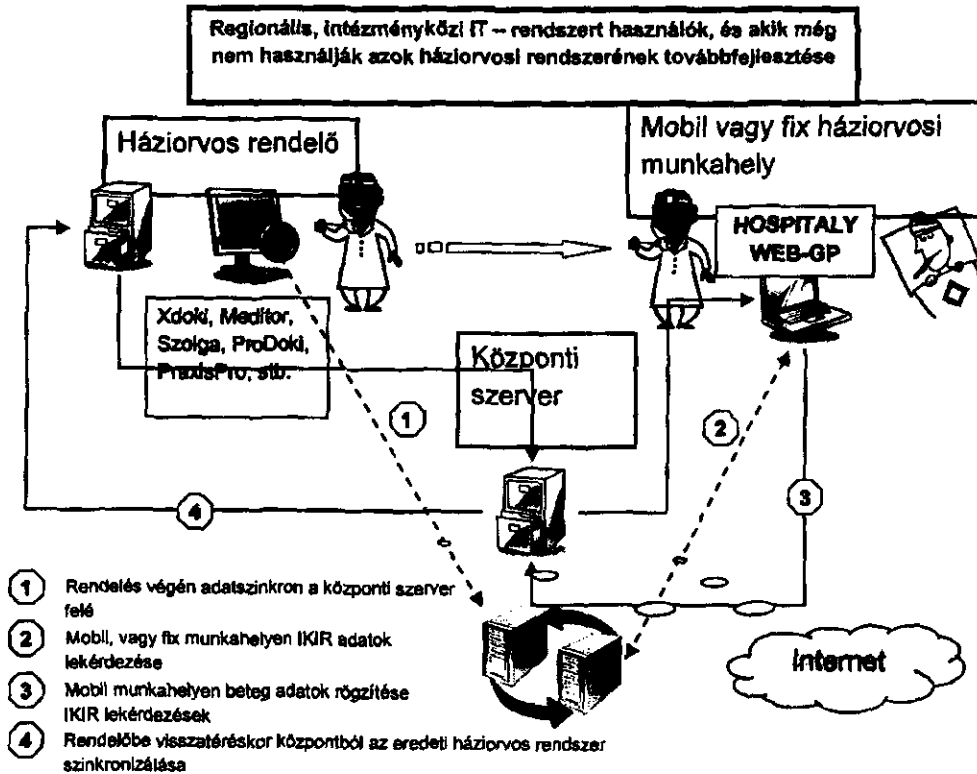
Regionális, intézményközi IT – rendszert használók, és akik még nem használják azok háziorvosi rendszerének továbbfejlesztése

Háziorvos rendelő

Mobil vagy fix háziorvosi munkahely

HOSPITALY WEB-GP

Xdoki, Meditor, Szolga, ProDoki, PraxisPro, stb.

Központi szerver

1

2

3

4

Internet

1 Rendelés végén adatszinkron a központi szerver felé

2 Mobil, vagy fix munkahelyen IKIR adatok lekérdezése

3 Mobil munkahelyen beteg adatok rögzítése IKIR lekérdezések

4 Rendelőbe visszatéréskor központból az eredeti háziorvos rendszer szinkronizálása